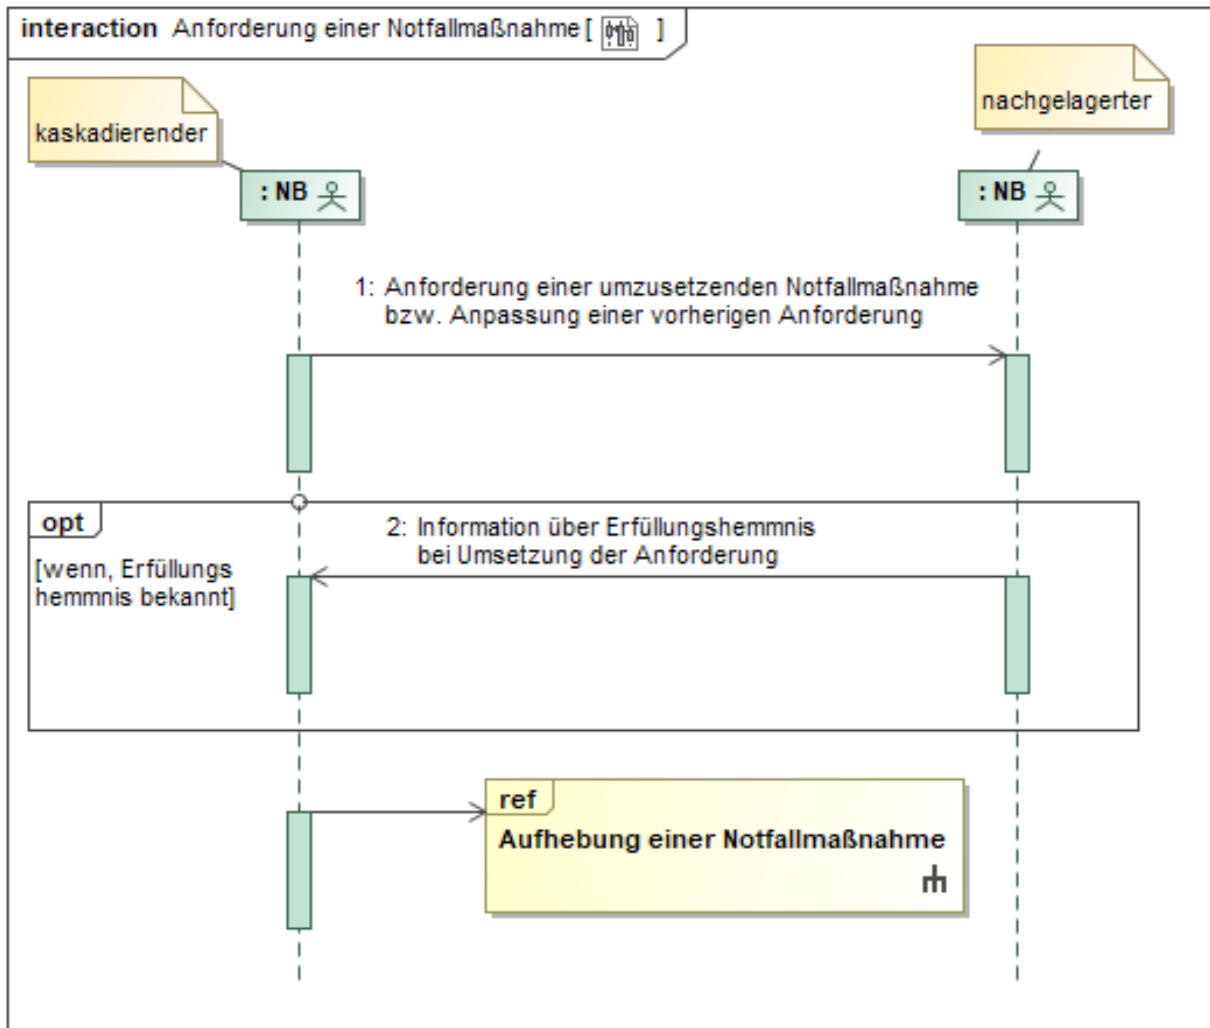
interaction Anforderung einer Notfallmaßnahme [ ]

kaskadierender

nachgelagerter

: NB

: NB

1: Anforderung einer umzusetzenden Notfallmaßnahme bzw. Anpassung einer vorherigen Anforderung

opt

[wenn, Erfüllungs hemmnis bekannt]

2: Information über Erfüllungshemmnis bei Umsetzung der Anforderung

ref

Aufhebung einer Notfallmaßnahme